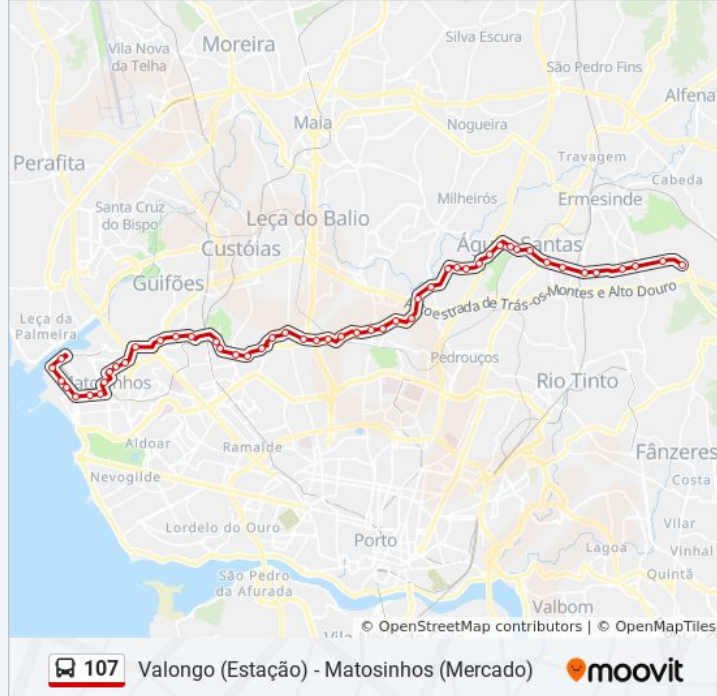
Vila Nova da Telha
Moreira
Silva Escura
São Pedro Fins
Alfena
Maia
Nogueira
Perafita
Travagem
Cabeda
Milheirós
Ermesinde
Santa Cruz do Bispo
Leça do Balio
Custóias
Águas Santas
Guifões
Autoestrada de Trás-os-Montes e Alto Douro
Leça da Palmeira
Pedrouços
Matosinhos
Rio Tinto
Aldoar
Ramalde
Fânzeres
Nevogilde
Costa
Lordelo do Ouro
Vilar
Porto
Vinhal
Lagoa
São Pedro da Afurada
Quintã
Valbom
© OpenStreetMap contributors | © OpenMapTiles
107 Valongo (Estação) - Matosinhos (Mercado)
moovit